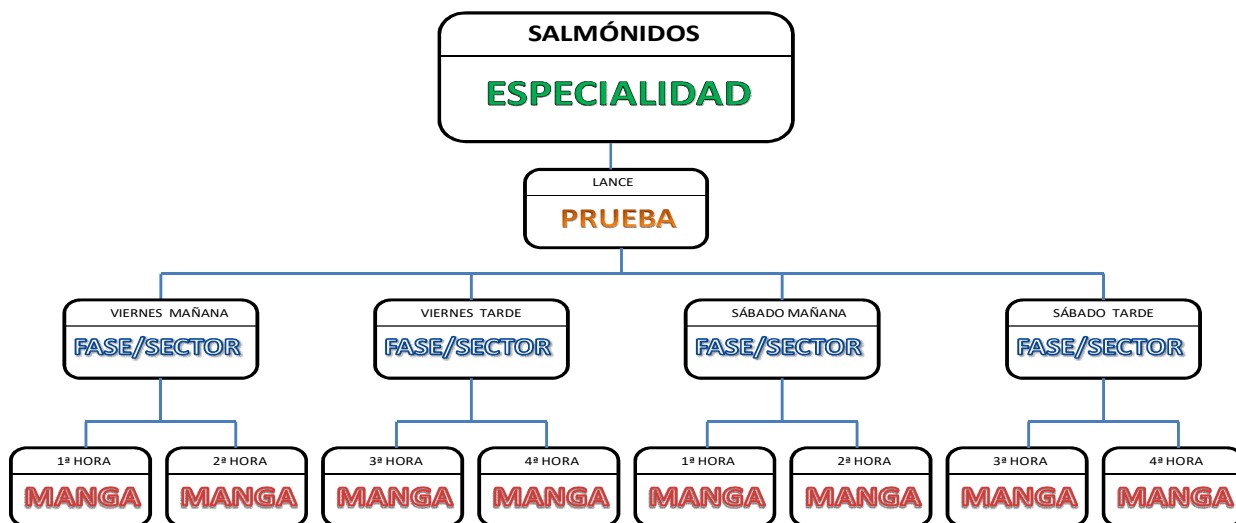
SALMÓNIDOS
ESPECIALIDAD

LANCE
PRUEBA

VIERNES MAÑANA
FASE/SECTOR

VIERNES TARDE
FASE/SECTOR

SÁBADO MAÑANA
FASE/SECTOR

SÁBADO TARDE
FASE/SECTOR

1ª HORA
MANGA

2ª HORA
MANGA

3ª HORA
MANGA

4ª HORA
MANGA

1ª HORA
MANGA

2ª HORA
MANGA

3ª HORA
MANGA

4ª HORA
MANGA